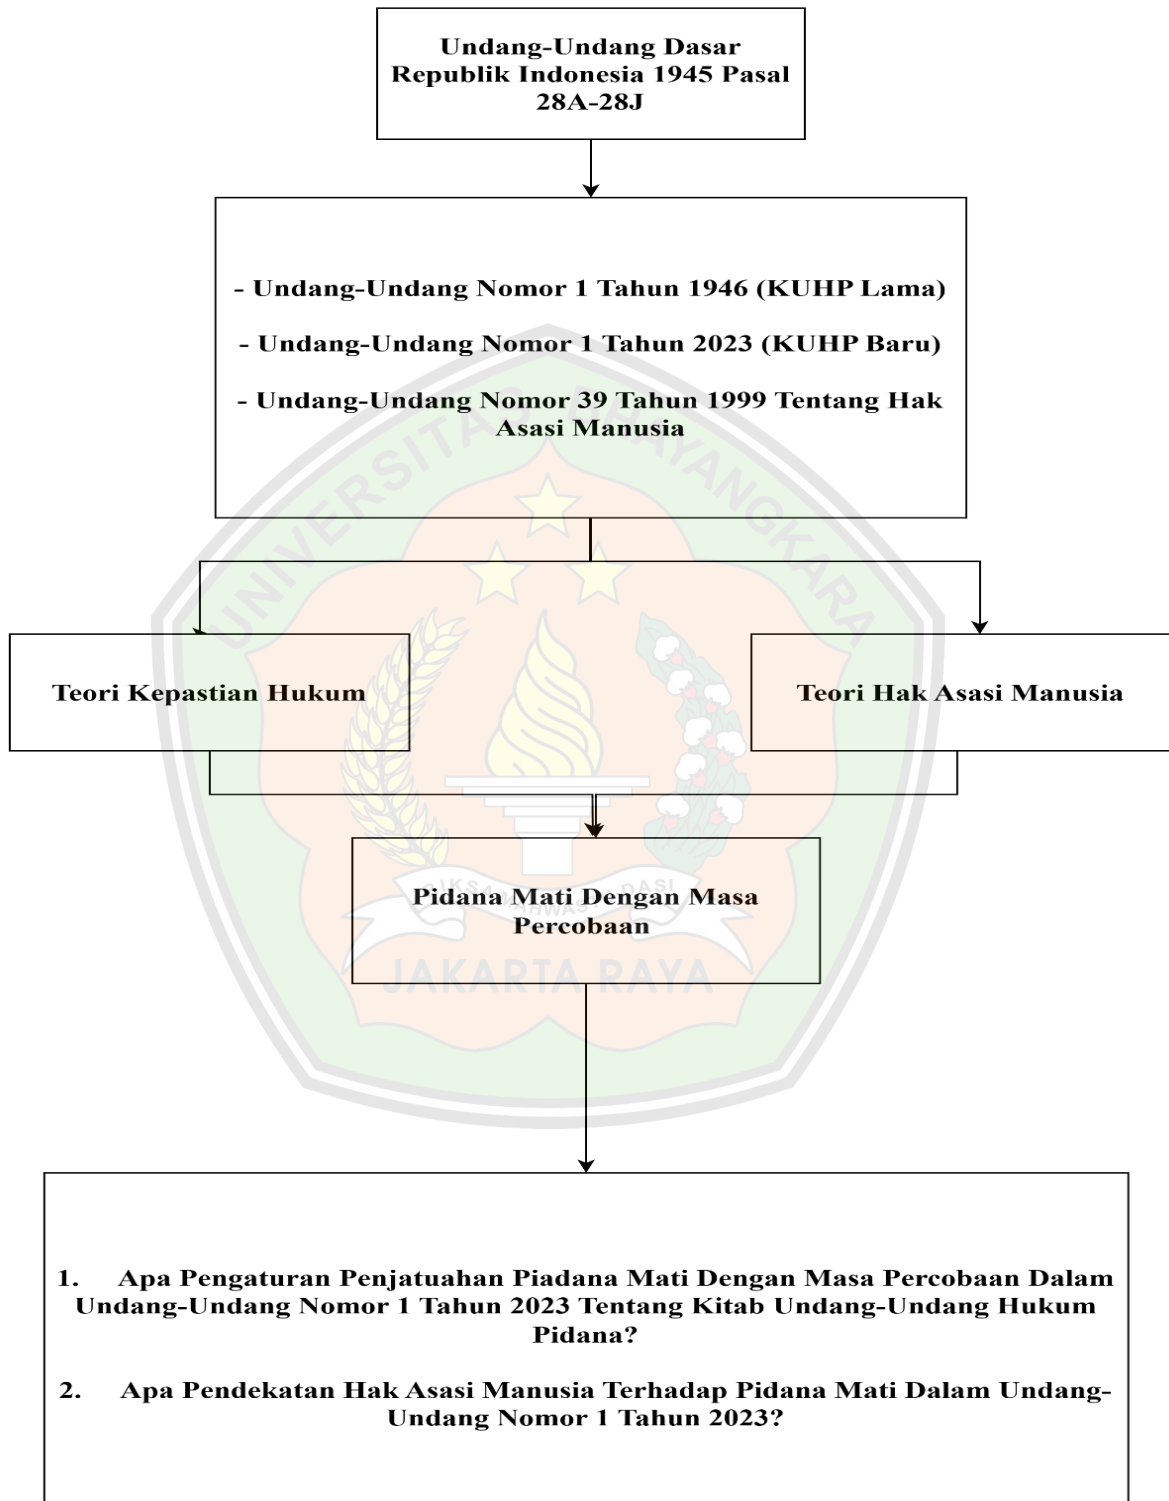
Undang-Undang Dasar Republik Indonesia 1945 Pasal 28A-28J

- Undang-Undang Nomor 1 Tahun 1946 (KUHP Lama)

- Undang-Undang Nomor 1 Tahun 2023 (KUHP Baru)

- Undang-Undang Nomor 39 Tahun 1999 Tentang Hak Asasi Manusia

Teori Kepastian Hukum

Teori Hak Asasi Manusia

Pidana Mati Dengan Masa Percobaan

UNIVERSITAS BHAYANGKARA JAKARTA RAYA

1. Apa Pengaturan Penjatuahan Piadana Mati Dengan Masa Percobaan Dalam Undang-Undang Nomor 1 Tahun 2023 Tentang Kitab Undang-Undang Hukum Pidana?

2. Apa Pendekatan Hak Asasi Manusia Terhadap Pidana Mati Dalam Undang-Undang Nomor 1 Tahun 2023?